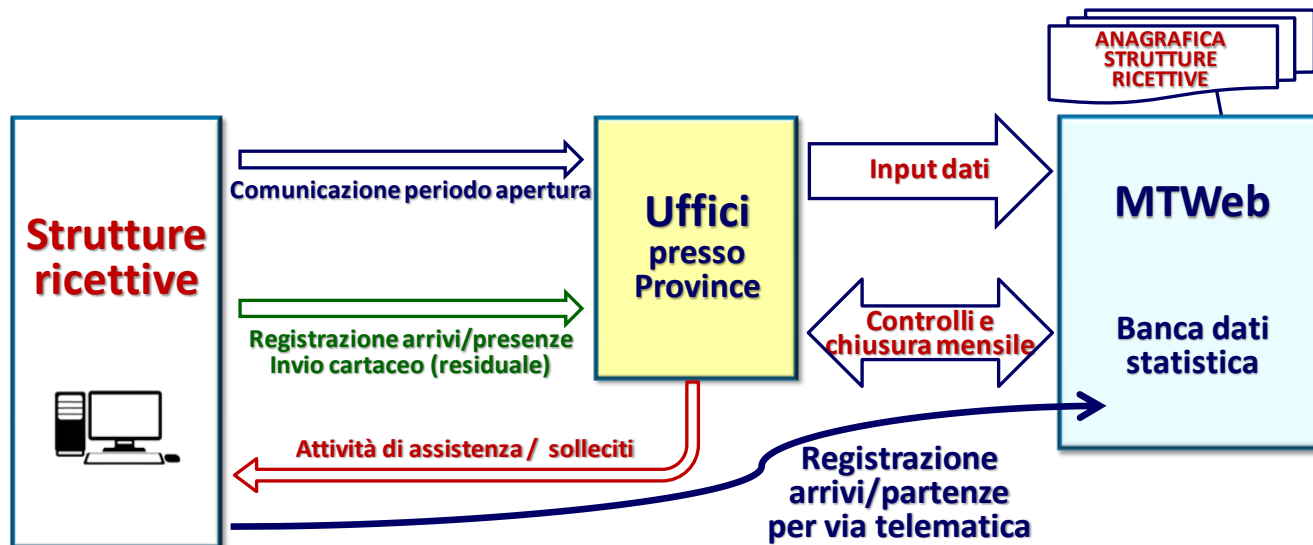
ANAGRAFICA
STRUTTURE
RICETTIVE

Strutture ricettive

Comunicazione periodo apertura

Registrazione arrivi/presenze
Invio cartaceo (residuale)

Attività di assistenza / solleciti

Uffici
presso
Province

Input dati

Controlli e
chiusura mensile

MTWeb

Banca dati
statistica

Registrazione
arrivi/partenze
per via telematica